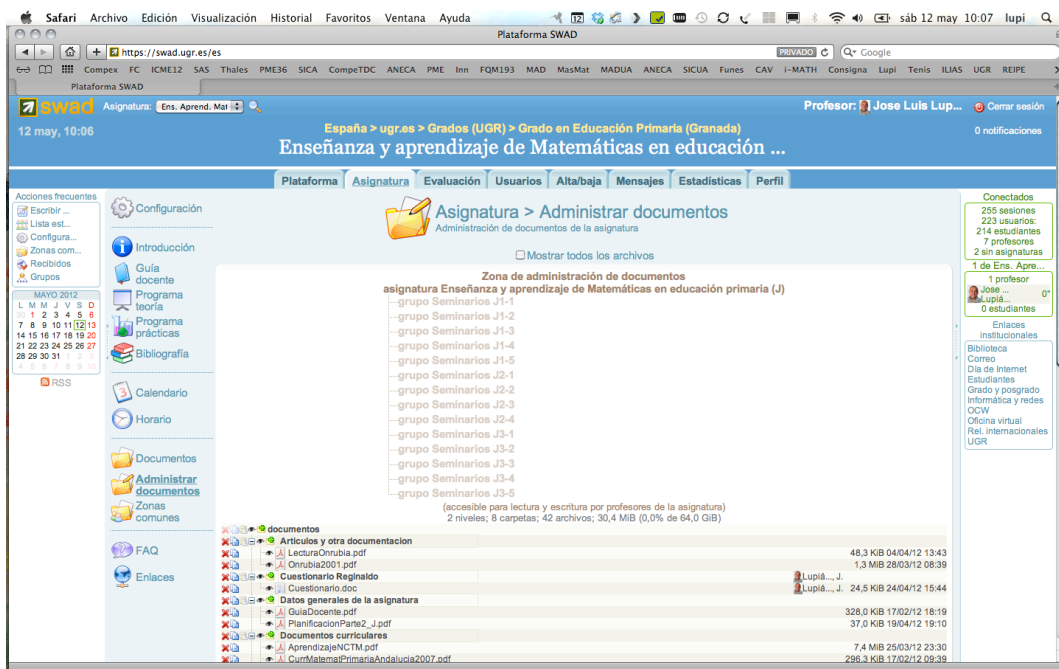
Safari Archivo Edición Visualización Historial Favoritos Ventana Ayuda sáb 12 may 10:07 lupi

Plataforma SWAD

https://swad.ugr.es/es PRIVADO Google

Compex FC ICME12 SAS Thales PME36 SICA CompeTDC ANECA PME Inn FQM193 MAD MasMat MADUA ANECA SICUA Funes CAV i-MATH Consigna Lupi Tenis ILIAS UGR REIPE

Plataforma SWAD

swad Asignatura: Ens. Aprend. Mat Profesor: Jose Luis Lup... Cerrar sesión

12 may, 10:06 España > ugr.es > Grados (UGR) > Grado en Educación Primaria (Granada) 0 notificaciones

Enseñanza y aprendizaje de Matemáticas en educación ...

Plataforma Asignatura Evaluación Usuarios Alta/baja Mensajes Estadísticas Perfil

Acciones frecuentes
Escribir ...
Lista est...
Configura...
Zonas com...
Recibidos
Grupos

MAYO 2012
| L | M | M | J | V | S | D |
|---|---|---|---|---|---|---|
| 30 | 1 | 2 | 3 | 4 | 5 | 6 |
| 7 | 8 | 9 | 10 | 11 | 12 | 13 |
| 14 | 15 | 16 | 17 | 18 | 19 | 20 |
| 21 | 22 | 23 | 24 | 25 | 26 | 27 |
| 28 | 29 | 30 | 31 | 1 | 2 | 3 |
| 4 | 5 | 6 | 7 | 8 | 9 | 10 |

RSS

Configuración
Introducción
Guía docente
Programa teoría
Programa prácticas
Bibliografía
Calendario
Horario
Documentos
Administrar documentos
Zonas comunes
FAQ
Enlaces

Asignatura > Administrar documentos
Administración de documentos de la asignatura

Mostrar todos los archivos

Zona de administración de documentos
asignatura Enseñanza y aprendizaje de Matemáticas en educación primaria (J)
grupo Seminarios J1-1
grupo Seminarios J1-2
grupo Seminarios J1-3
grupo Seminarios J1-4
grupo Seminarios J1-5
grupo Seminarios J2-1
grupo Seminarios J2-2
grupo Seminarios J2-3
grupo Seminarios J2-4
grupo Seminarios J3-1
grupo Seminarios J3-2
grupo Seminarios J3-3
grupo Seminarios J3-4
grupo Seminarios J3-5
(accesible para lectura y escritura por profesores de la asignatura)
2 niveles; 8 carpetas; 42 archivos; 30,4 MiB (0,0% de 64,0 GiB)

documentos
Articulos y otra documentacion
LecturaOnrubia.pdf 48,3 KiB 04/04/12 13:43
Onrubia2001.pdf 1,3 MiB 28/03/12 08:39
Cuestionario Reginaldo Lupiá..., J.
Cuestionario.doc Lupiá..., J. 24,5 KiB 24/04/12 15:44
Datos generales de la asignatura
GuiaDocente.pdf 328,0 KiB 17/02/12 18:19
PlanificacionParte2_J.pdf 37,0 KiB 19/04/12 19:10
Documentos curriculares
AprendizajeNCTM.pdf 7,4 MiB 25/03/12 23:30
CurrMatematPrimariaAndalucia2007.pdf 296,3 KiB 17/02/12 09:39

Conectados
255 sesiones
223 usuarios:
214 estudiantes
7 profesores
2 sin asignaturas
1 de Ens. Apre...
1 profesor
Jose ... Lupiá... 0"
0 estudiantes

Enlaces institucionales
Biblioteca
Correo
Día de Internet
Estudiantes
Grado y posgrado
Informática y redes
OCW
Oficina virtual
Rel. internacionales
UGR